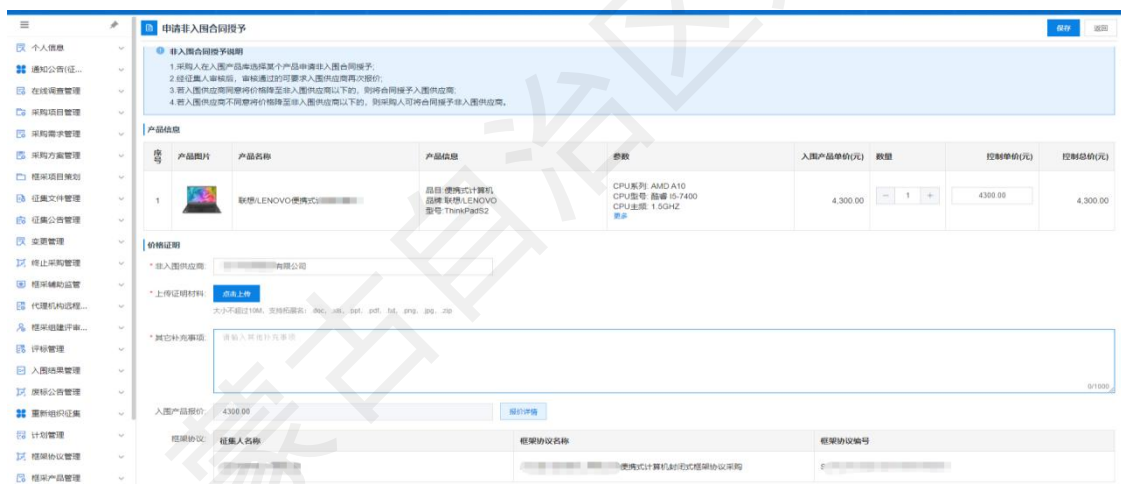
个人信息
通知公告(征...
在线调查管理
采购项目管理
采购需求管理
采购方案管理
框采项目策划
征集文件管理
征集公告管理
变更管理
终止采购管理
框采辅助运营
代理机构远程...
框采组建评审...
评标管理
入围结果管理
废标公告管理
重新组织征集
计划管理
框架协议管理
框采产品管理

申请非入围合同授予

保存 返回

非入围合同授予说明
1.采购人在入围产品库选择某个产品申请非入围合同授予;
2.经征集人审核后，审核通过的可要求入围供应商再次报价;
3.若入围供应商同意将价格降至非入围供应商以下的，则将合同授予入围供应商;
4.若入围供应商不同意将价格降至非入围供应商以下的，则采购人可将合同授予非入围供应商。

产品信息

| 序号 | 产品图片 | 产品名称 | 产品信息 | 参数 | 入围产品单价(元) | 数量 | 控制单价(元) | 控制总价(元) |
|---|---|---|---|---|---|---|---|---|
| 1 | | 联想/LENOVO便携式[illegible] | 品目:便携式计算机 品牌:联想/LENOVO 型号:ThinkPadS2 | CPU系列: AMD A10 CPU型号: 酷睿 i5-7400 CPU主频: 1.5GHZ 更多 | 4,300.00 | − 1 + | 4300.00 | 4,300.00 |

价格证明

* 非入围供应商: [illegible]有限公司

* 上传证明材料: 点击上传
大小不超过10M，支持扩展名: .doc, .xls, .ppt, .pdf, .txt, .png, .jpg, .zip

* 其它补充事项: 请输入其他补充事项
0/1000

入围产品报价: 4300.00 报价详情

框架协议:
| 征集人名称 | 框架协议名称 | 框架协议编号 |
|---|---|---|
| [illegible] | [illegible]便携式计算机封闭式框架协议采购 | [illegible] |